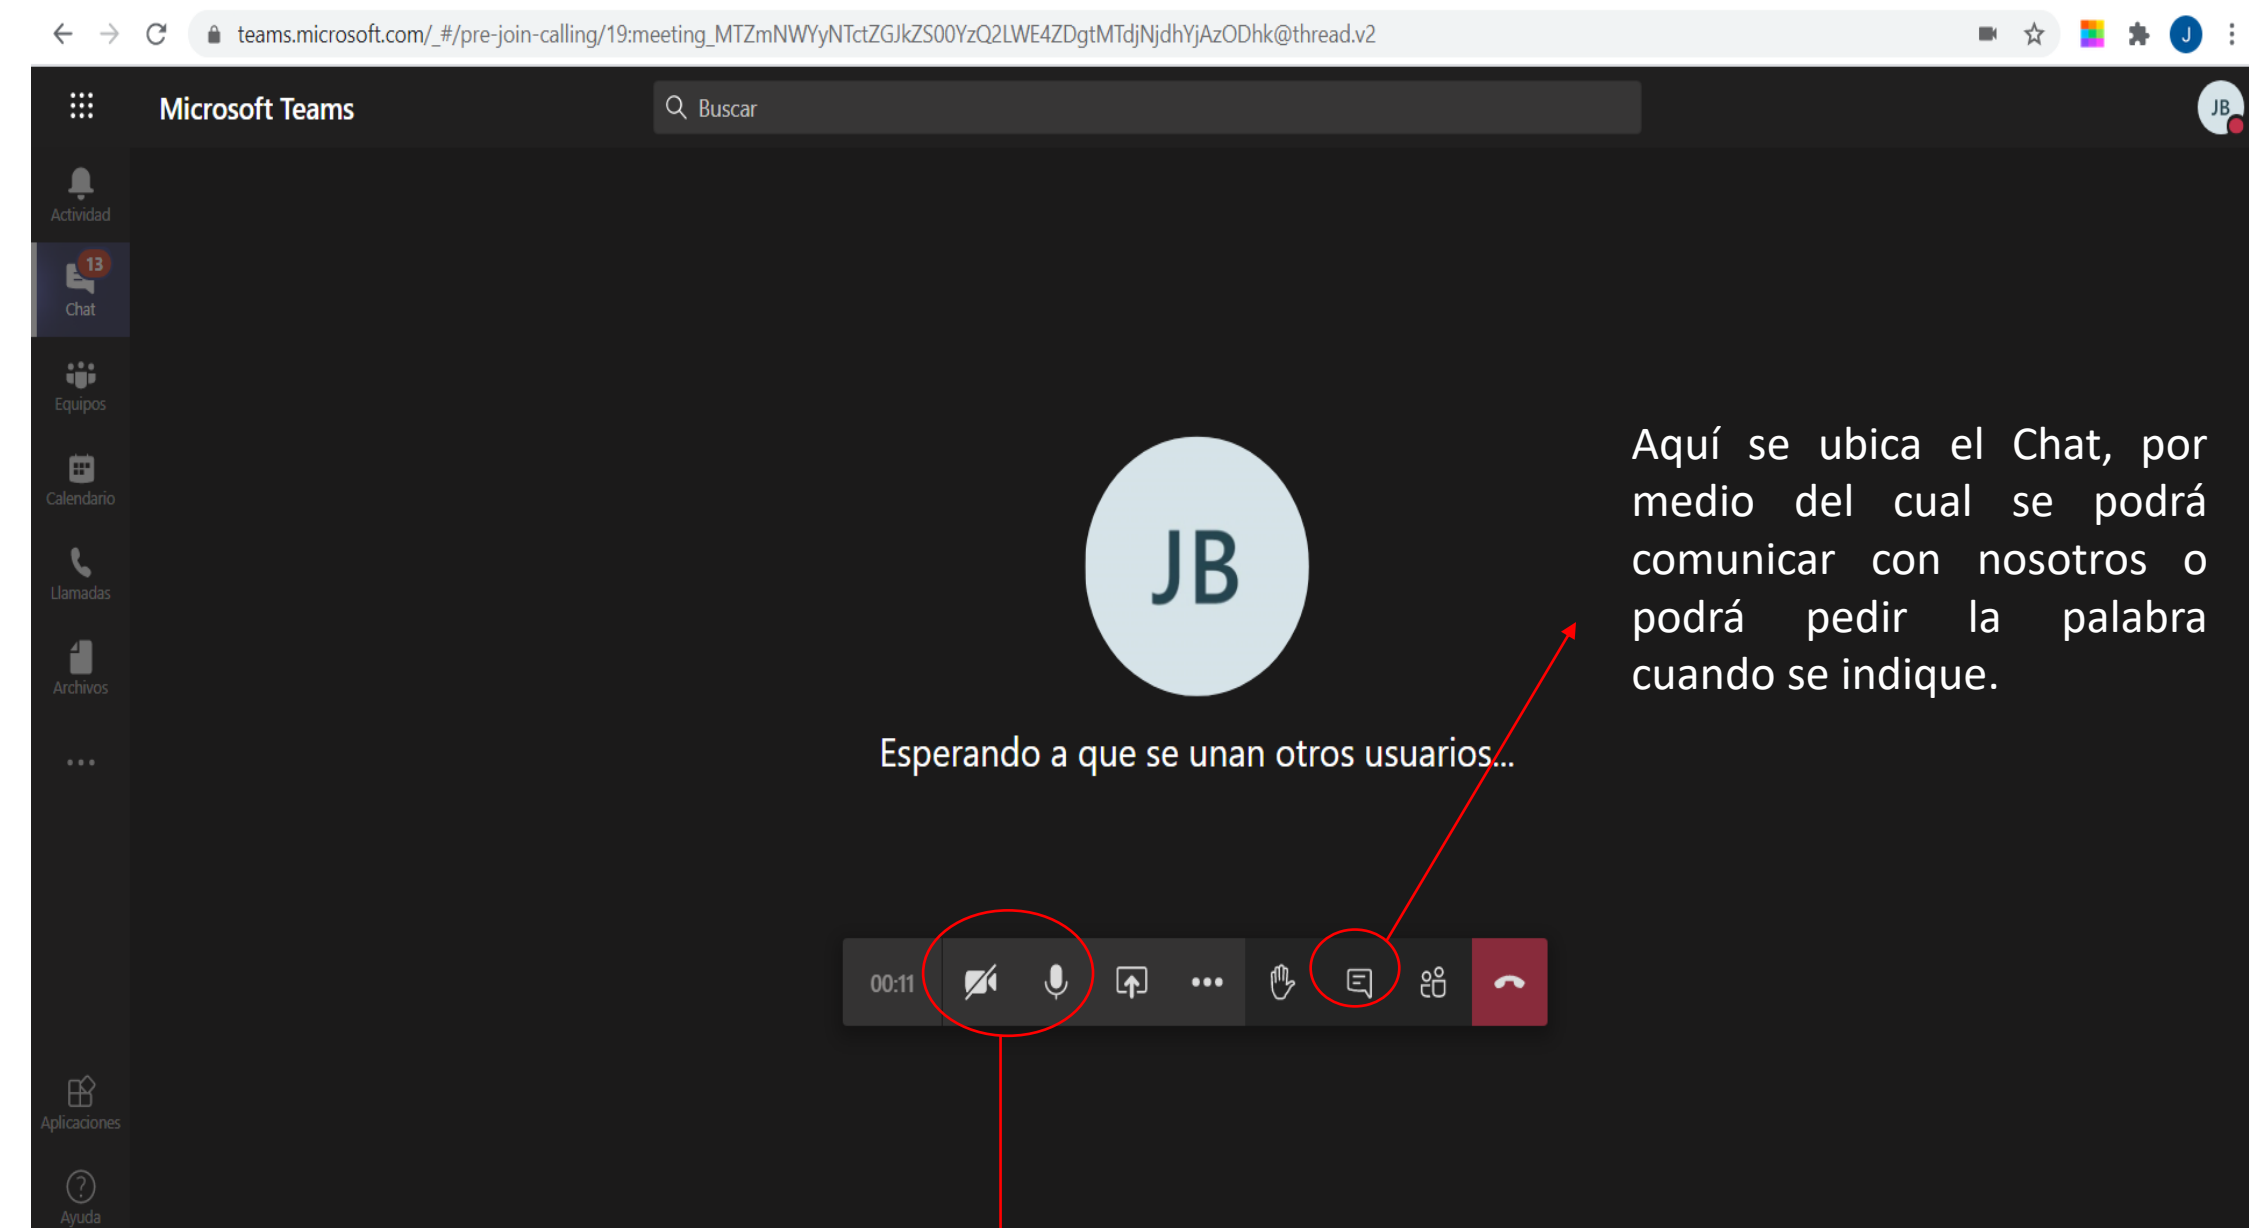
teams.microsoft.com/_#/pre-join-calling/19:meeting_MTZmNWYyNTctZGJkZS00YzQ2LWE4ZDgtMTdjNjdhYjAzODhk@thread.v2

Microsoft Teams

Buscar

JB

Actividad

13
Chat

Equipos

Calendario

Llamadas

Archivos

...

Aplicaciones

Ayuda

JB

Esperando a que se unan otros usuarios...

Aquí se ubica el Chat, por medio del cual se podrá comunicar con nosotros o podrá pedir la palabra cuando se indique.

00:11